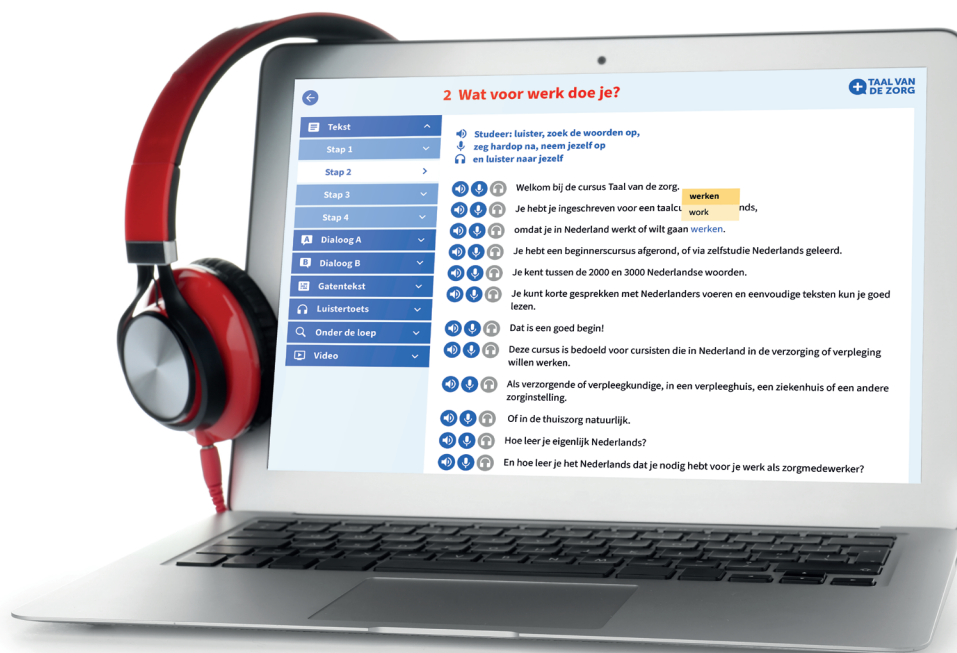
2 Wat voor werk doe je?

TAAL VAN DE ZORG

Tekst
Stap 1
Stap 2
Stap 3
Stap 4
Dialoog A
Dialoog B
Gatentekst
Luistertoets
Onder de loep
Video

Studeer: luister, zoek de woorden op, zeg hardop na, neem jezelf op en luister naar jezelf

Welkom bij de cursus Taal van de zorg.

werken
work

Je hebt je ingeschreven voor een taalcu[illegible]nds,

omdat je in Nederland werkt of wilt gaan werken.

Je hebt een beginnerscursus afgerond, of via zelfstudie Nederlands geleerd.

Je kent tussen de 2000 en 3000 Nederlandse woorden.

Je kunt korte gesprekken met Nederlanders voeren en eenvoudige teksten kun je goed lezen.

Dat is een goed begin!

Deze cursus is bedoeld voor cursisten die in Nederland in de verzorging of verpleging willen werken.

Als verzorgende of verpleegkundige, in een verpleeghuis, een ziekenhuis of een andere zorginstelling.

Of in de thuiszorg natuurlijk.

Hoe leer je eigenlijk Nederlands?

En hoe leer je het Nederlands dat je nodig hebt voor je werk als zorgmedewerker?